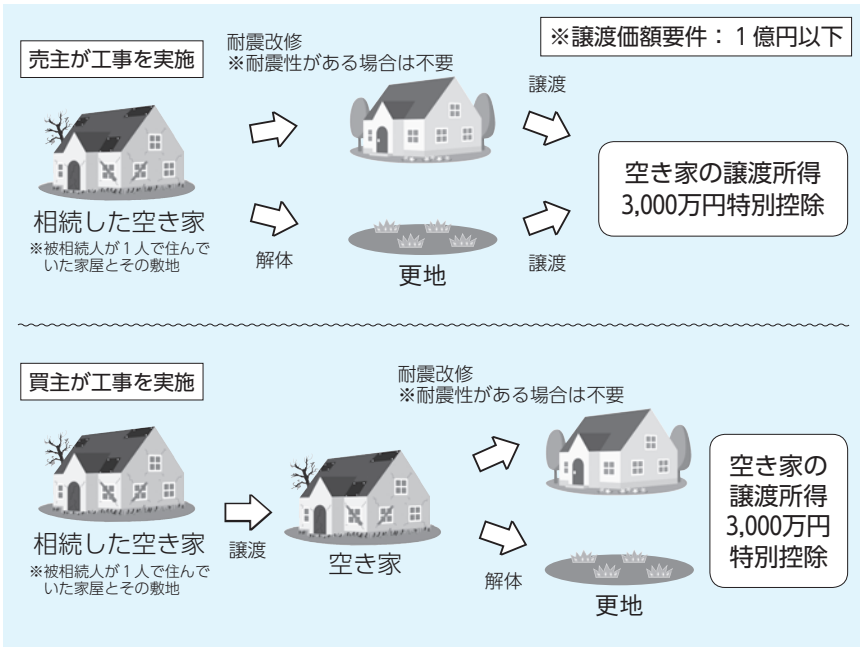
売主が工事を実施

耐震改修
※耐震性がある場合は不要

※譲渡価額要件：１億円以下

譲渡

相続した空き家
※被相続人が１人で住んでいた家屋とその敷地

空き家の譲渡所得
3,000万円特別控除

解体

更地

譲渡

買主が工事を実施

耐震改修
※耐震性がある場合は不要

相続した空き家
※被相続人が１人で住んでいた家屋とその敷地

譲渡

空き家

空き家の
譲渡所得
3,000万円
特別控除

解体

更地